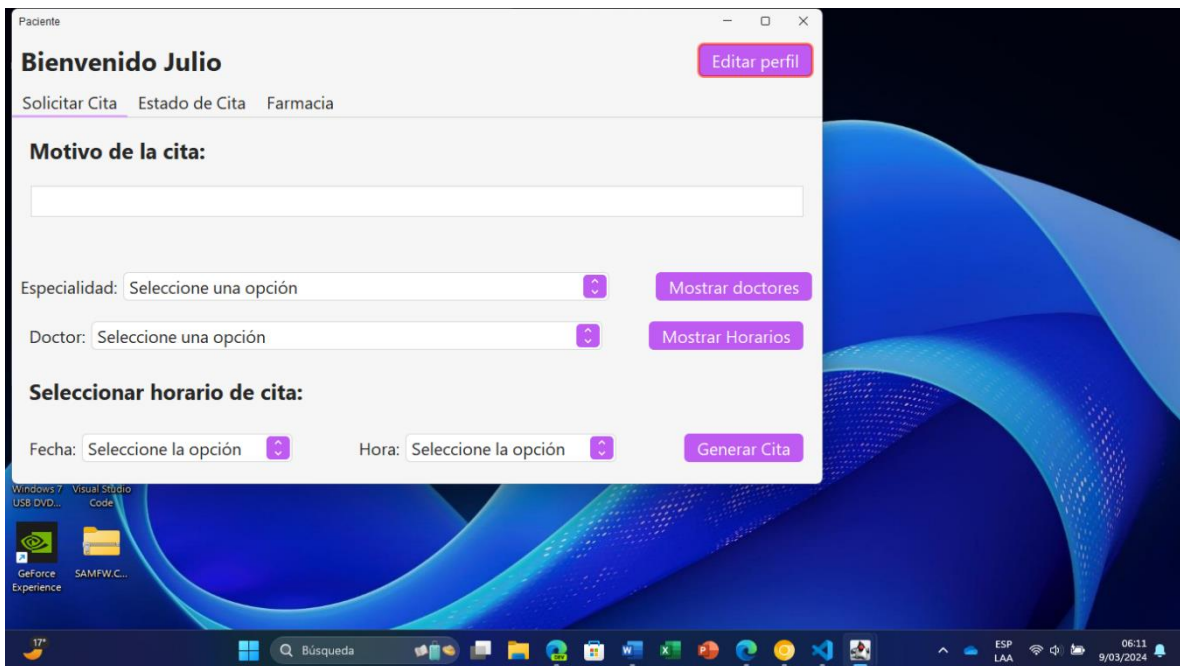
Paciente

Bienvenido Julio

Editar perfil

Solicitar Cita Estado de Cita Farmacia

Motivo de la cita:

Especialidad: Seleccione una opción

Mostrar doctores

Doctor: Seleccione una opción

Mostrar Horarios

Seleccionar horario de cita:

Fecha: Seleccione la opción

Hora: Seleccione la opción

Generar Cita

Windows 7 USB DVD...

Visual Studio Code

GeForce Experience

SAMFW.C...

17°

Búsqueda

ESP LAA

06:11
9/03/2024